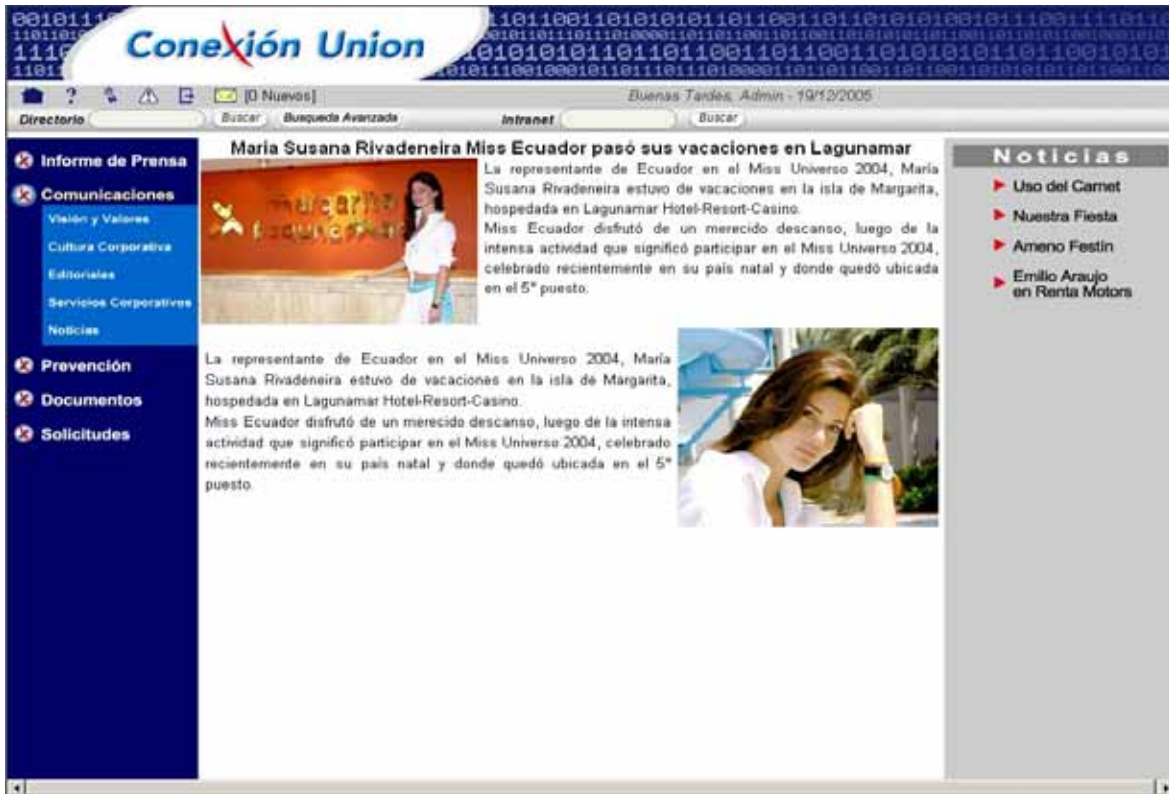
Conexión Union

[0 Nuevos]

Buenas Tardes, Admin - 19/12/2005

Directorio Buscar Busqueda Avanzada Intranet Buscar

Informe de Prensa

Comunicaciones

Visión y Valores

Cultura Corporativa

Editoriales

Servicios Corporativos

Noticias

Prevención

Documentos

Solicitudes

María Susana Rivadeneira Miss Ecuador pasó sus vacaciones en Lagunamar

Margarita

La representante de Ecuador en el Miss Universo 2004, María Susana Rivadeneira estuvo de vacaciones en la isla de Margarita, hospedada en Lagunamar Hotel-Resort-Casino.
Miss Ecuador disfrutó de un merecido descanso, luego de la intensa actividad que significó participar en el Miss Universo 2004, celebrado recientemente en su país natal y donde quedó ubicada en el 5° puesto.

La representante de Ecuador en el Miss Universo 2004, María Susana Rivadeneira estuvo de vacaciones en la isla de Margarita, hospedada en Lagunamar Hotel-Resort-Casino.
Miss Ecuador disfrutó de un merecido descanso, luego de la intensa actividad que significó participar en el Miss Universo 2004, celebrado recientemente en su país natal y donde quedó ubicada en el 5° puesto.

Noticias

Uso del Carnet

Nuestra Fiesta

Ameno Festín

Emilio Araujo en Renta Motors